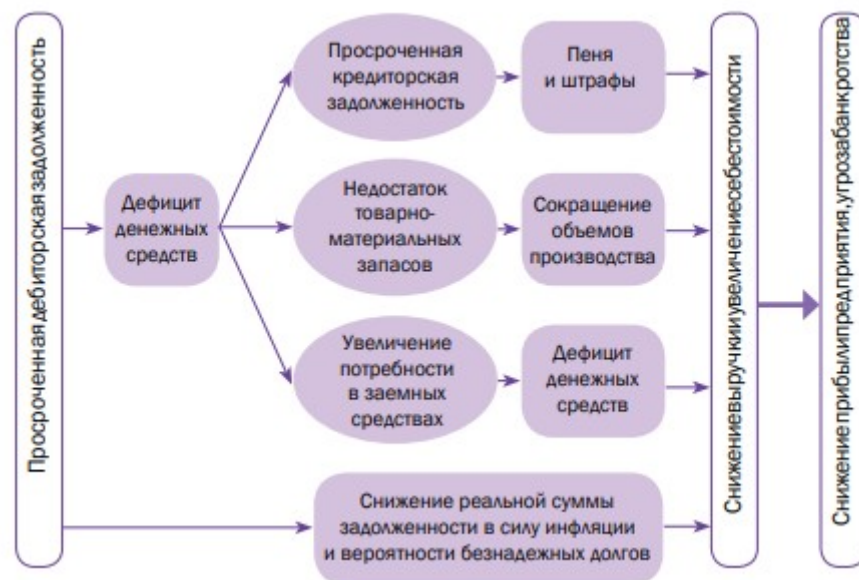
Просроченная дебиторская задолженность

Дефицит денежных средств

Просроченная кредиторская задолженность

Пеня и штрафы

Недостаток товарно-материальных запасов

Сокращение объемов производства

Увеличение потребности в заемных средствах

Дефицит денежных средств

Снижение реальной суммы задолженности в силу инфляции и вероятности безнадежных долгов

Снижениевыручкииувеличениесебестоимости

Снижение прибылипредприятия, угрозабанкротства